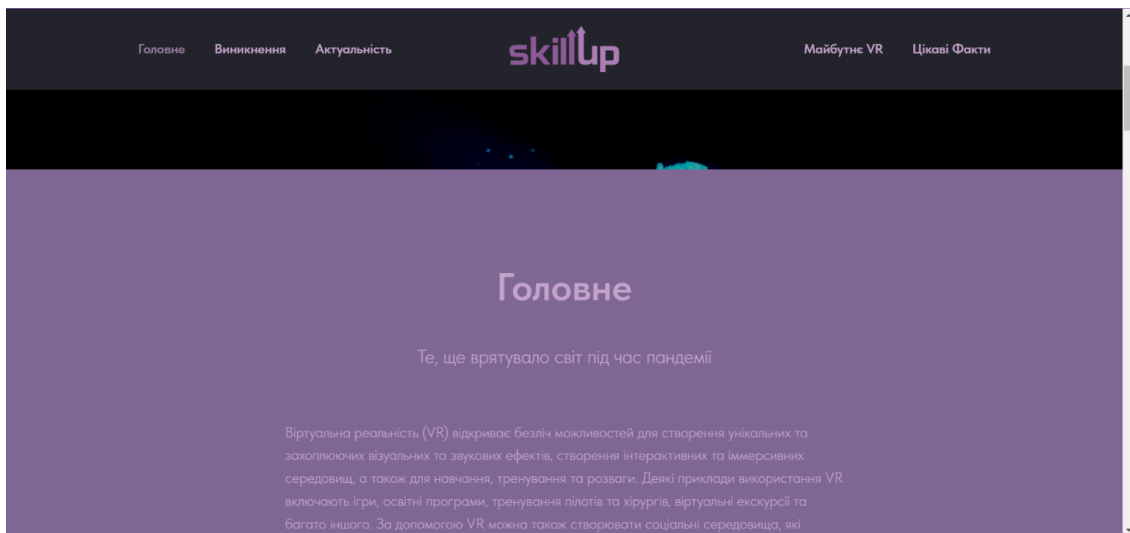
Головне Виникнення Актуальність skillup Майбутнє VR Цікаві Факти

Головне

Те, ще врятувало світ під час пандемії

Віртуальна реальність (VR) відкриває безліч можливостей для створення унікальних та захоплюючих візуальних та звукових ефектів, створення інтерактивних та іммерсивних середовищ, а також для навчання, тренування та розваги. Деякі приклади використання VR включають ігри, освітні програми, тренування пілотів та хірургів, віртуальні екскурсії та багато іншого. За допомогою VR можна також створювати соціальні середовища, які